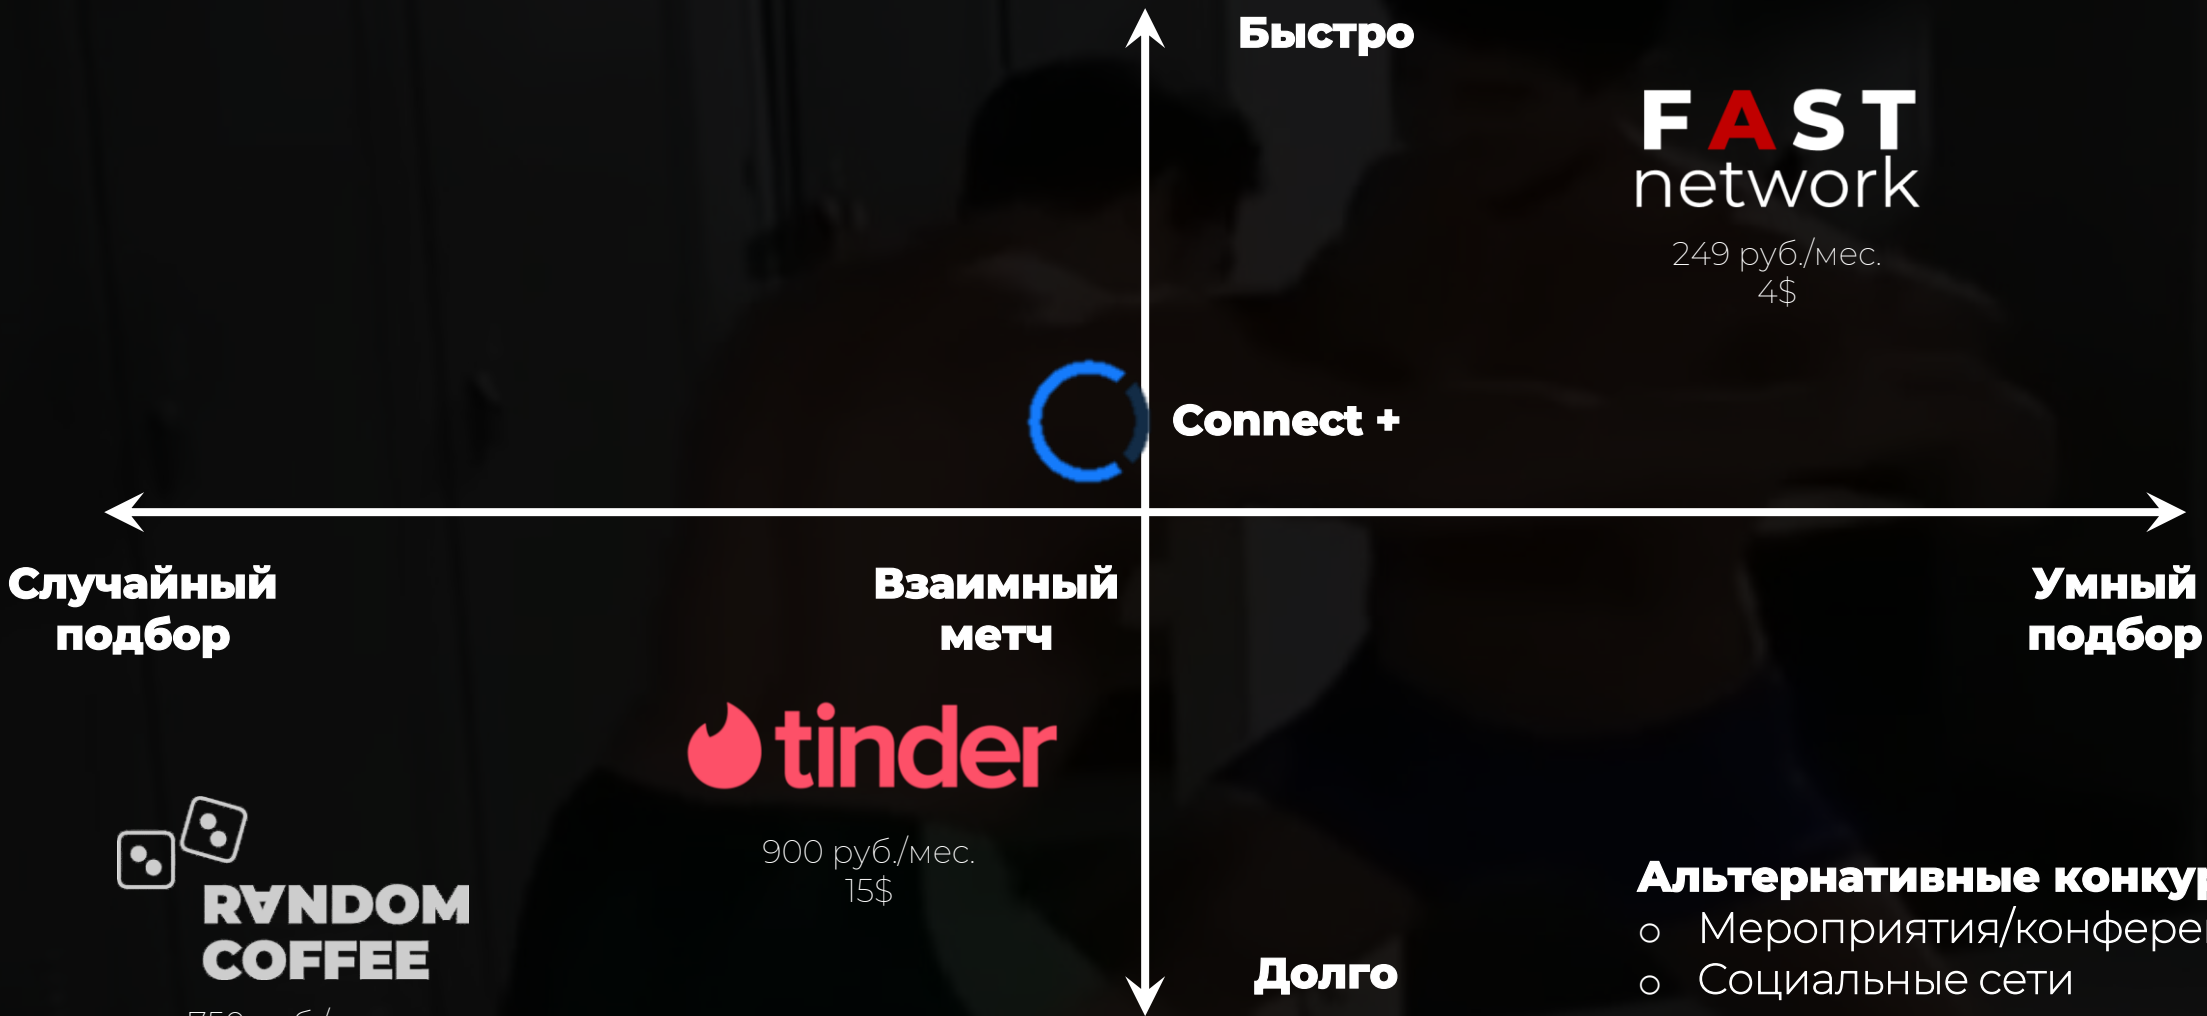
Быстро

FAST network
249 руб./мес.
4$

Connect +

Случайный подбор

Взаимный метч

Умный подбор

tinder
900 руб./мес.
15$

RANDOM COFFEE
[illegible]

Альтернативные конку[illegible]
○ Мероприятия/конфере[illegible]
○ Социальные сети

Долго